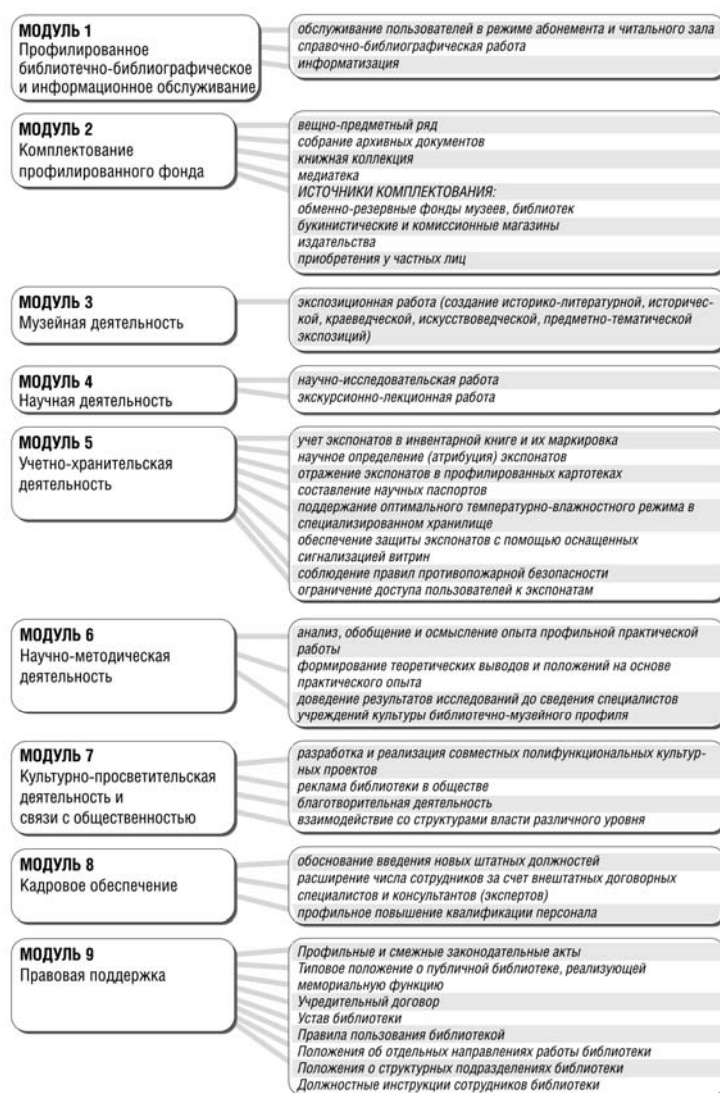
МОДУЛЬ 1
Профилированное библиотечно-библиографическое и информационное обслуживание

обслуживание пользователей в режиме абонемента и читального зала
справочно-библиографическая работа
информатизация

МОДУЛЬ 2
Комплектование профилированного фонда

вещно-предметный ряд
собрание архивных документов
книжная коллекция
медиатека
ИСТОЧНИКИ КОМПЛЕКТОВАНИЯ:
обменно-резервные фонды музеев, библиотек
букинистические и комиссионные магазины
издательства
приобретения у частных лиц

МОДУЛЬ 3
Музейная деятельность

экспозиционная работа (создание историко-литературной, исторической, краеведческой, искусствоведческой, предметно-тематической экспозиций)

МОДУЛЬ 4
Научная деятельность

научно-исследовательская работа
экскурсионно-лекционная работа

МОДУЛЬ 5
Учетно-хранительская деятельность

учет экспонатов в инвентарной книге и их маркировка
научное определение (атрибуция) экспонатов
отражение экспонатов в профилированных картотеках
составление научных паспортов
поддержание оптимального температурно-влажностного режима в специализированном хранилище
обеспечение защиты экспонатов с помощью оснащенных сигнализацией витрин
соблюдение правил противопожарной безопасности
ограничение доступа пользователей к экспонатам

МОДУЛЬ 6
Научно-методическая деятельность

анализ, обобщение и осмысление опыта профильной практической работы
формирование теоретических выводов и положений на основе практического опыта
доведение результатов исследований до сведения специалистов учреждений культуры библиотечно-музейного профиля

МОДУЛЬ 7
Культурно-просветительская деятельность и связи с общественностью

разработка и реализация совместных полифункциональных культурных проектов
реклама библиотеки в обществе
благотворительная деятельность
взаимодействие со структурами власти различного уровня

МОДУЛЬ 8
Кадровое обеспечение

обоснование введения новых штатных должностей
расширение числа сотрудников за счет внештатных договорных специалистов и консультантов (экспертов)
профильное повышение квалификации персонала

МОДУЛЬ 9
Правовая поддержка

Профильные и смежные законодательные акты
Типовое положение о публичной библиотеке, реализующей мемориальную функцию
Учредительный договор
Устав библиотеки
Правила пользования библиотекой
Положения об отдельных направлениях работы библиотеки
Положения о структурных подразделениях библиотеки
Должностные инструкции сотрудников библиотеки